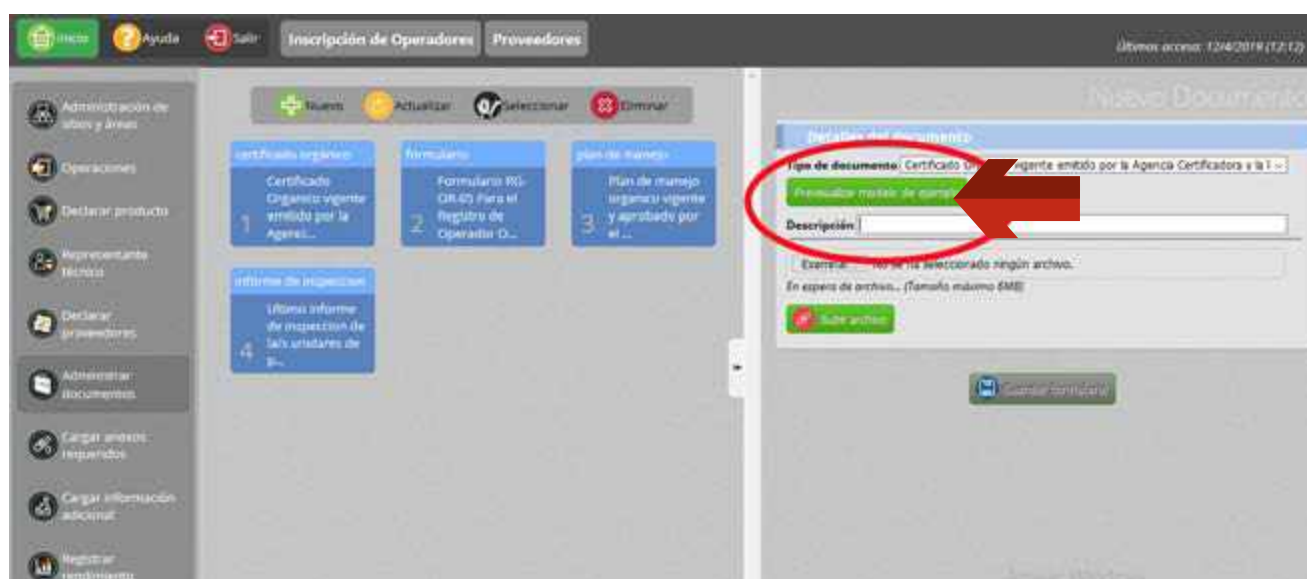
Inicio Ayuda Salir Inscripción de Operadores Proveedores

Último acceso: 12/4/2019 (12:12)

Administración de sitios y áreas

Operaciones

Declarar producto

Representante técnico

Declarar proveedores

Administrar documentos

Cargar anexos requeridos

Cargar información adicional

Registrar rendimiento

Nuevo Actualizar Seleccionar Eliminar

certificado organico
1 Certificado Organico vigente emitido por la Agenci...

formulario
2 Formulario RG-OR-05 Para el Registro de Operador O...

plan de manejo
3 Plan de manejo organico vigente y aprobado por el ...

informe de inspeccion
4 Ultimo informe de inspección de la/s unidades de p...

Nuevo Documento

Detalles del documento

Tipo de documento: Certificado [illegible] vigente emitido por la Agencia Certificadora a la f

Previsualizar modelo de ejempl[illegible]

Descripción:

Examinar... No se ha seleccionado ningún archivo.

En espera de archivo... (Tamaño máximo 6MB)

Subir archivo

Guardar formulario